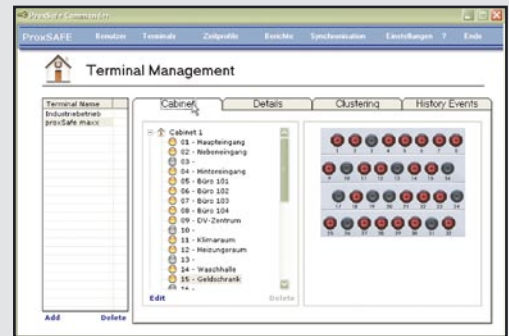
ProxSafe Commander

proxSAFE Benutzer Terminals Zeitprofile Berichte Synchronisation Einstellungen ? Ende

Terminal Management

| Terminal Name |
|---|
| Industriebetrieb |
| proxSafe maxx |

Add Delete

Cabinet Details Clustering History Events

Cabinet 1
01 - Haupteingang
02 - Nebeneingang
03 -
04 - Hintereingang
05 - Büro 101
06 - Büro 102
07 - Büro 103
08 - Büro 104
09 - DV-Zentrum
10 -
11 - Klimaraum
12 - Heizungsraum
13 -
14 - Waschhalle
15 - Geldschrank
16 -

Edit Delete

1 2 3 4 5 6 7 8
9 10 11 12 13 14 15 16
17 18 19 20 21 22 23 24
25 26 27 28 29 30 31 32